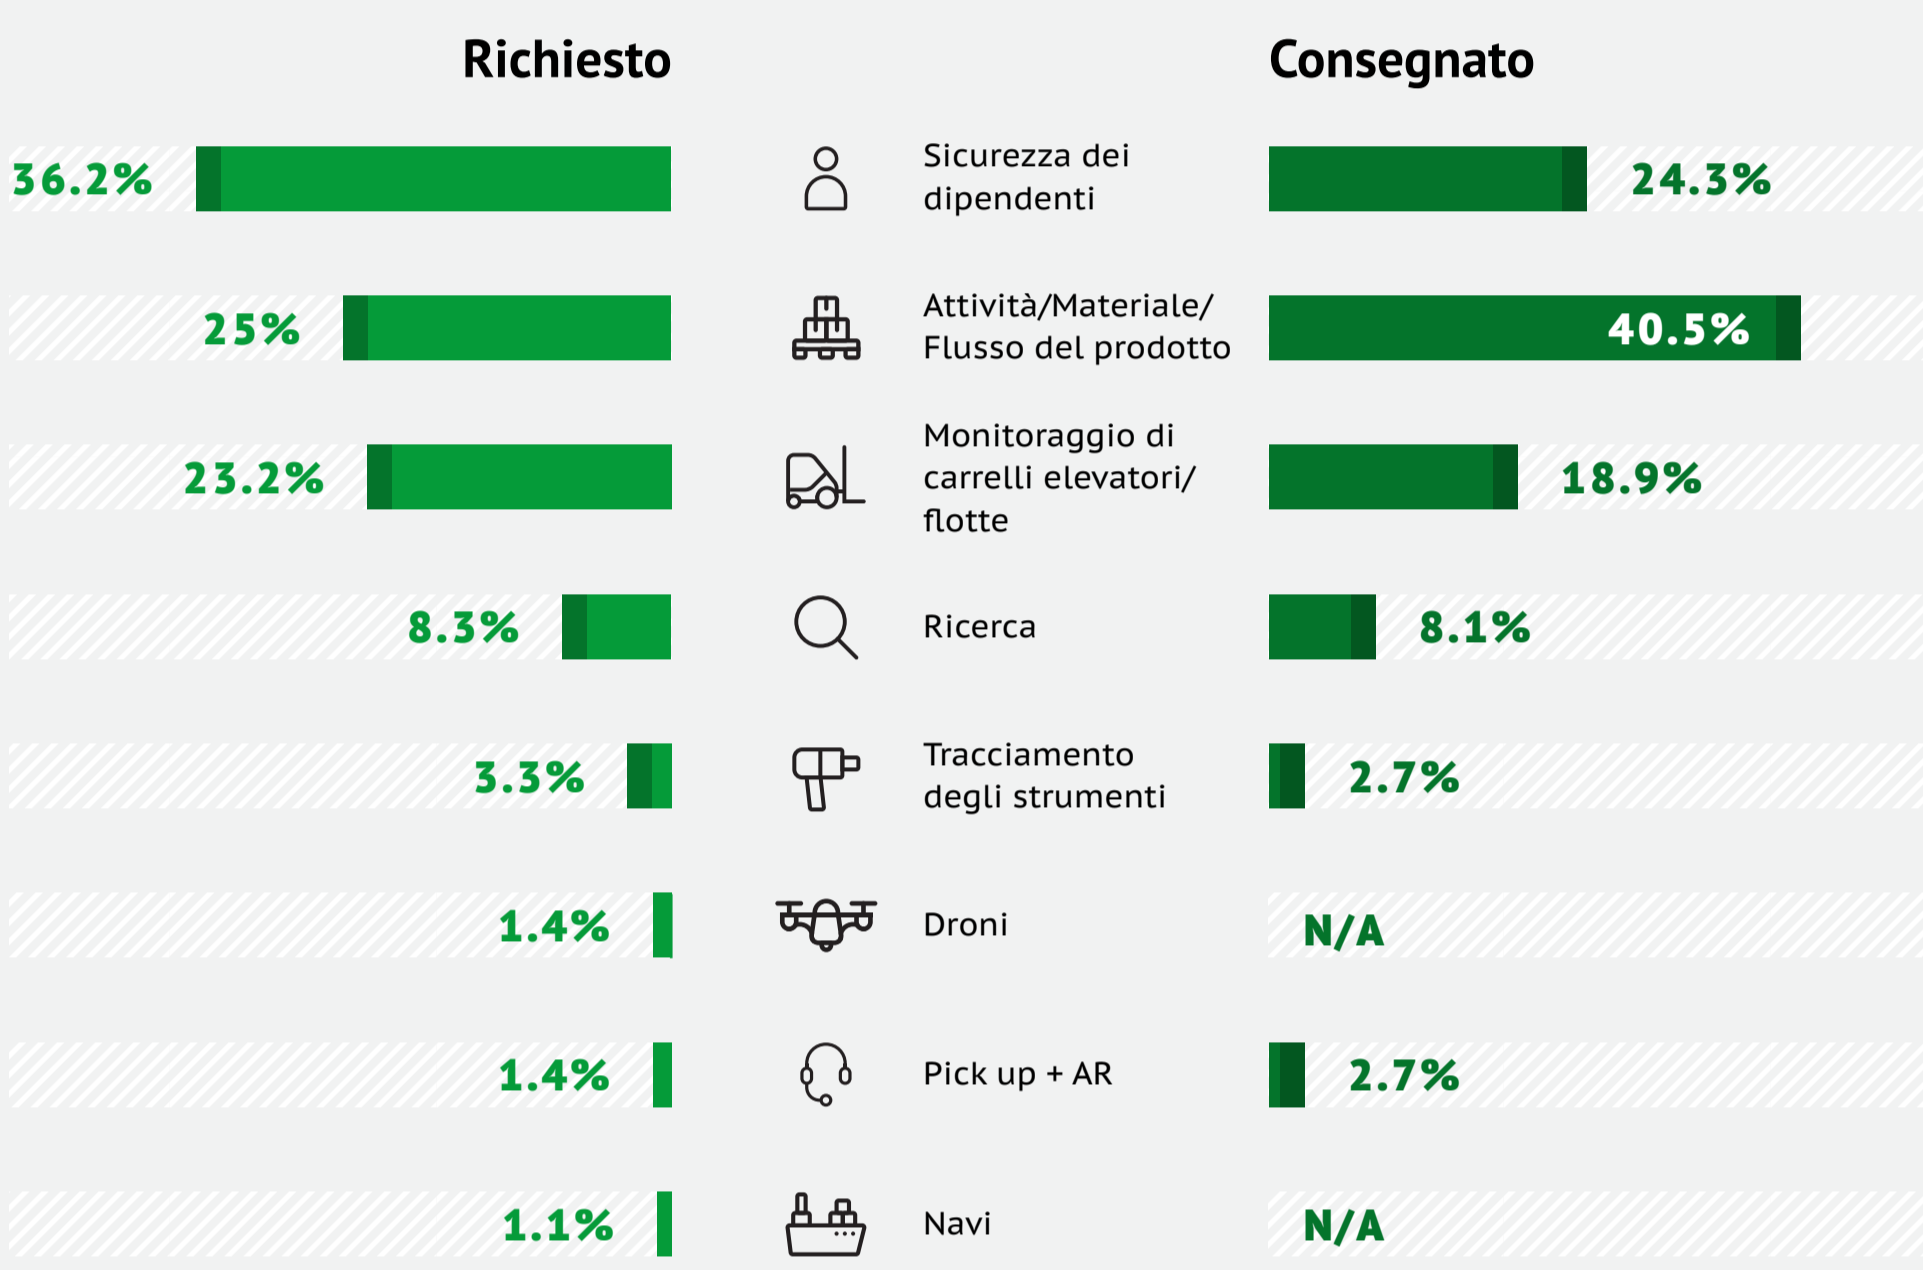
Richiesto

Consegnato

36.2%
Sicurezza dei dipendenti
24.3%

25%
Attività/Materiale/ Flusso del prodotto
40.5%

23.2%
Monitoraggio di carrelli elevatori/ flotte
18.9%

8.3%
Ricerca
8.1%

3.3%
Tracciamento degli strumenti
2.7%

1.4%
Droni
N/A

1.4%
Pick up + AR
2.7%

1.1%
Navi
N/A